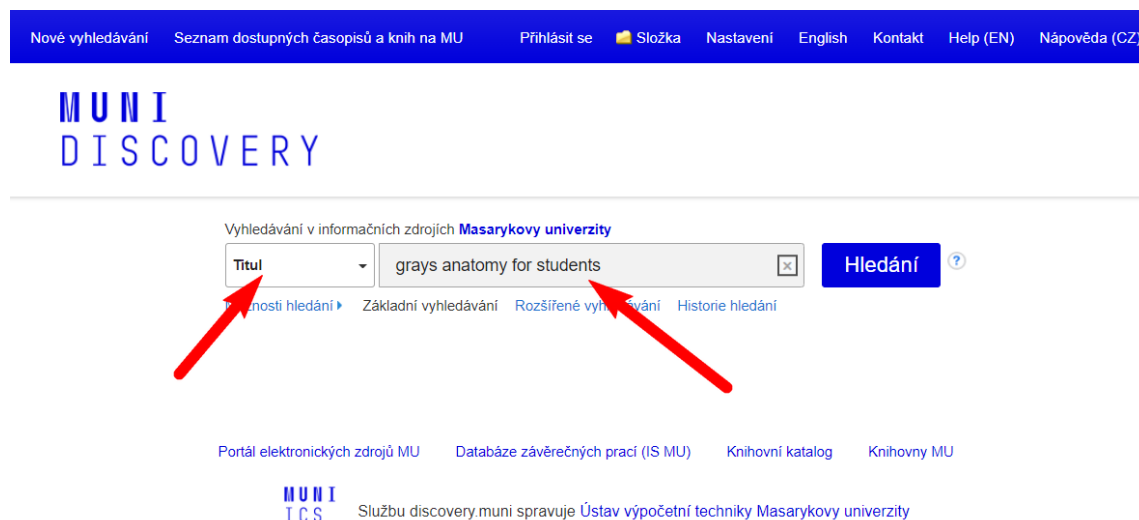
Nové vyhledávání Seznam dostupných časopisů a knih na MU Přihlásit se Složka Nastavení English Kontakt Help (EN) Nápověda (CZ)

MUNI
DISCOVERY

Vyhledávání v informačních zdrojích Masarykovy univerzity

Titul

grays anatomy for students

Hledání

?

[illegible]nosti hledání Základní vyhledávání Rozšířené vyh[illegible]vání Historie hledání

Portál elektronických zdrojů MU Databáze závěrečných prací (IS MU) Knihovní katalog Knihovny MU

MUNI
ICS

Službu discovery.muni spravuje Ústav výpočetní techniky Masarykovy univerzity